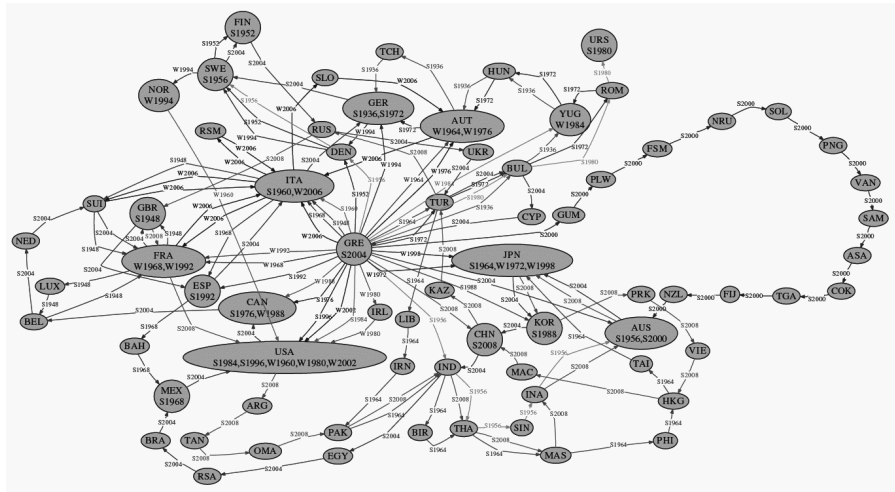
FIN
S1952

URS
S1980

S1952
S2004

SWE
S1956

TCH

S1936

S1936

HUN

S1980

ROM

NOR
W1994

W1994

S2004

SLO

W2006

S1972

S1936

S1972

S1972

YUG
W1984

GER
S1936,S1972

AUT
W1964,W1976

S1956

RUS

S1972

RSM

W1994

W1994

S1952

S1936

W2006

S1972

W1994

S2008

S1972

S1980

DEN

UKR

S2008

S1948

W2006

S2004

W2006

W1994

W1976

S1988

S1936

BUL

S1980

PLW

S2000

FSM

S2000

NRU

S2000

SOL

S2000

PNG

SUI

W2006

ITA
S1960,W2006

S1952

W1964

S1972

S2004

S2000

S2000

VAN

S2004

GBR
S1948

W2006

W1960

S1964

TUR

S1936

CYP

GUM

S2000

SAM

NED

S2008

S1948

W2006

S1968

S1968

S2004

W2006

S1988

S1964

S1972

S2000

S2000

ASA

S2004

S1948

FRA
W1968,W1992

W1992

GRE
S2004

S2004

S1972

W1968

W1992

S1936

W1998

JPN
S1964,W1972,W1998

S2000

S2004

S2004

S1948

S1948

LUX

S1948

S1992

W1972

S1964

KAZ

S1988

S2008

S2008

S2000

PRK

NZL

S2000

FIJ

S2000

TGA

S2000

COK

BEL

S2004

S1948

ESP
S1992

S1976

W1980

S2004

S2004

S2008

KOR
S1988

S1956

AUS
S1956,S2000

S2008

S1988

CAN
S1976,W1988

S1984

S1996

W2002

IRL

LIB

S1936

CHN
S2008

S2004

S2008

VIE

S1968

S2004

S1968

W1988

S1984

W1980

S1964

S2008

MAC

S1956

TAI

S2008

BAH

USA
S1984,S1996,W1960,W1980,W2002

IRN

IND

S2008

INA

S2008

S1964

S1968

MEX
S1968

S2004

S2008

ARG

S1964

S1956

S2008

S2008

HKG

S2004

S1964

S1964

S2008

S1964

S1964

S1964

TAN

S2008

S2008

PAK

S2004

BIR

THA

S1956

SIN

S2008

S1964

BRA

OMA

S2004

EGY

S1964

S1964

MAS

S1964

PHI

S2004

S2008

RSA